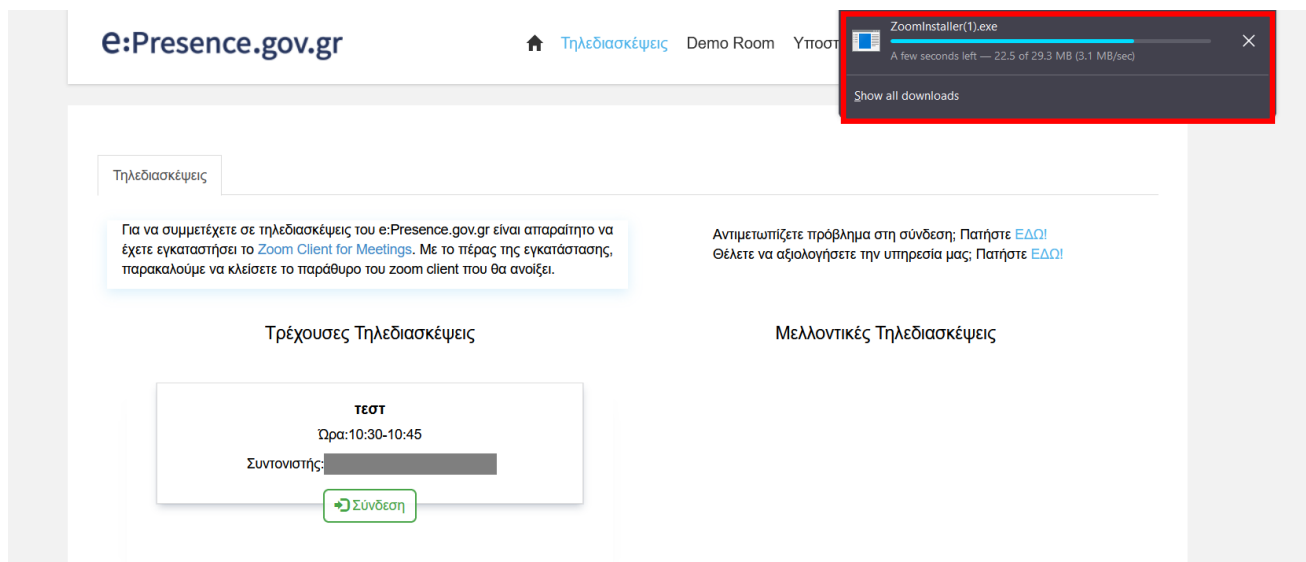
e:Presence.gov.gr

Τηλεδιασκέψεις Demo Room Υποστ

ZoomInstaller(1).exe
A few seconds left — 22.5 of 29.3 MB (3.1 MB/sec)

Show all downloads

Τηλεδιασκέψεις

Για να συμμετέχετε σε τηλεδιασκέψεις του e:Presence.gov.gr είναι απαραίτητο να έχετε εγκαταστήσει το Zoom Client for Meetings. Με το πέρας της εγκατάστασης, παρακαλούμε να κλείσετε το παράθυρο του zoom client που θα ανοίξει.

Αντιμετωπίζετε πρόβλημα στη σύνδεση; Πατήστε ΕΔΩ!
Θέλετε να αξιολογήσετε την υπηρεσία μας; Πατήστε ΕΔΩ!

Τρέχουσες Τηλεδιασκέψεις

Μελλοντικές Τηλεδιασκέψεις

τεστ
Ώρα:10:30-10:45
Συντονιστής:

Σύνδεση